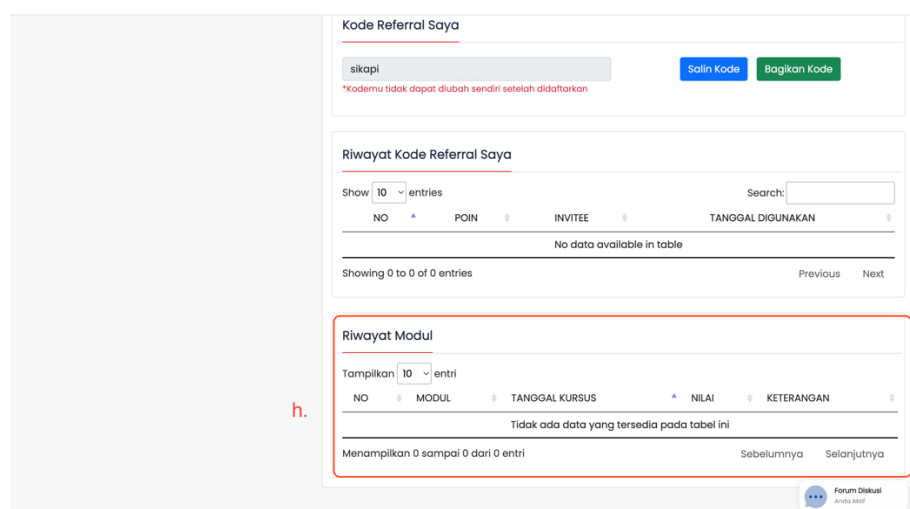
Kode Referral Saya

sikapi

Salin Kode

Bagikan Kode

*Kodemu tidak dapat diubah sendiri setelah didaftarkan

Riwayat Kode Referral Saya

Show 10 entries

Search:

| NO | POIN | INVITEE | TANGGAL DIGUNAKAN |
|---|---|---|---|
| No data available in table | | | |

Showing 0 to 0 of 0 entries

Previous Next

h.

Riwayat Modul

Tampilkan 10 entri

| NO | MODUL | TANGGAL KURSUS | NILAI | KETERANGAN |
|---|---|---|---|---|
| Tidak ada data yang tersedia pada tabel ini | | | | |

Menampilkan 0 sampai 0 dari 0 entri

Sebelumnya Selanjutnya

Forum Diskusi
Anda Aktif